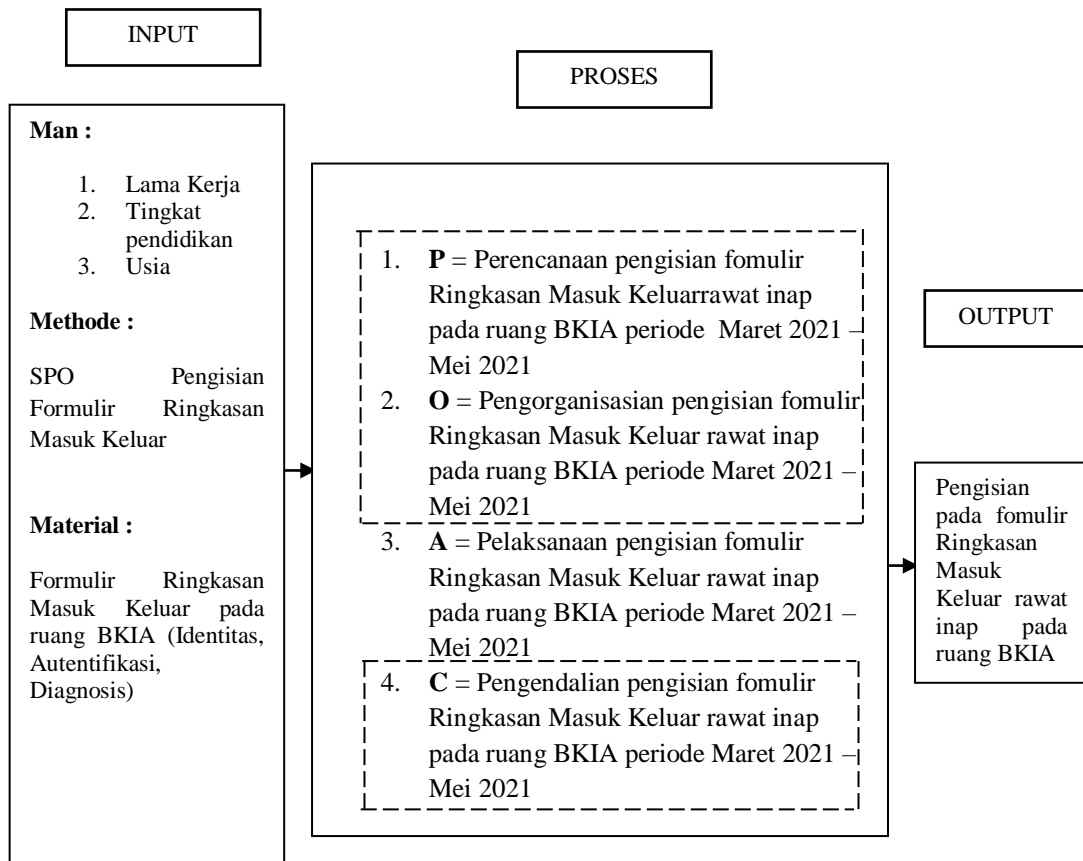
INPUT

PROSES

Man :

1. Lama Kerja
2. Tingkat pendidikan
3. Usia

Methode :

SPO Pengisian Formulir Ringkasan Masuk Keluar

Material :

Formulir Ringkasan Masuk Keluar pada ruang BKIA (Identitas, Autentifikasi, Diagnosis)

1. **P** = Perencanaan pengisian fomulir Ringkasan Masuk Keluarrawat inap pada ruang BKIA periode Maret 2021 – Mei 2021
2. **O** = Pengorganisasian pengisian fomulir Ringkasan Masuk Keluar rawat inap pada ruang BKIA periode Maret 2021 – Mei 2021
3. **A** = Pelaksanaan pengisian fomulir Ringkasan Masuk Keluar rawat inap pada ruang BKIA periode Maret 2021 – Mei 2021
4. **C** = Pengendalian pengisian fomulir Ringkasan Masuk Keluar rawat inap pada ruang BKIA periode Maret 2021 – Mei 2021

OUTPUT

Pengisian pada fomulir Ringkasan Masuk Keluar rawat inap pada ruang BKIA